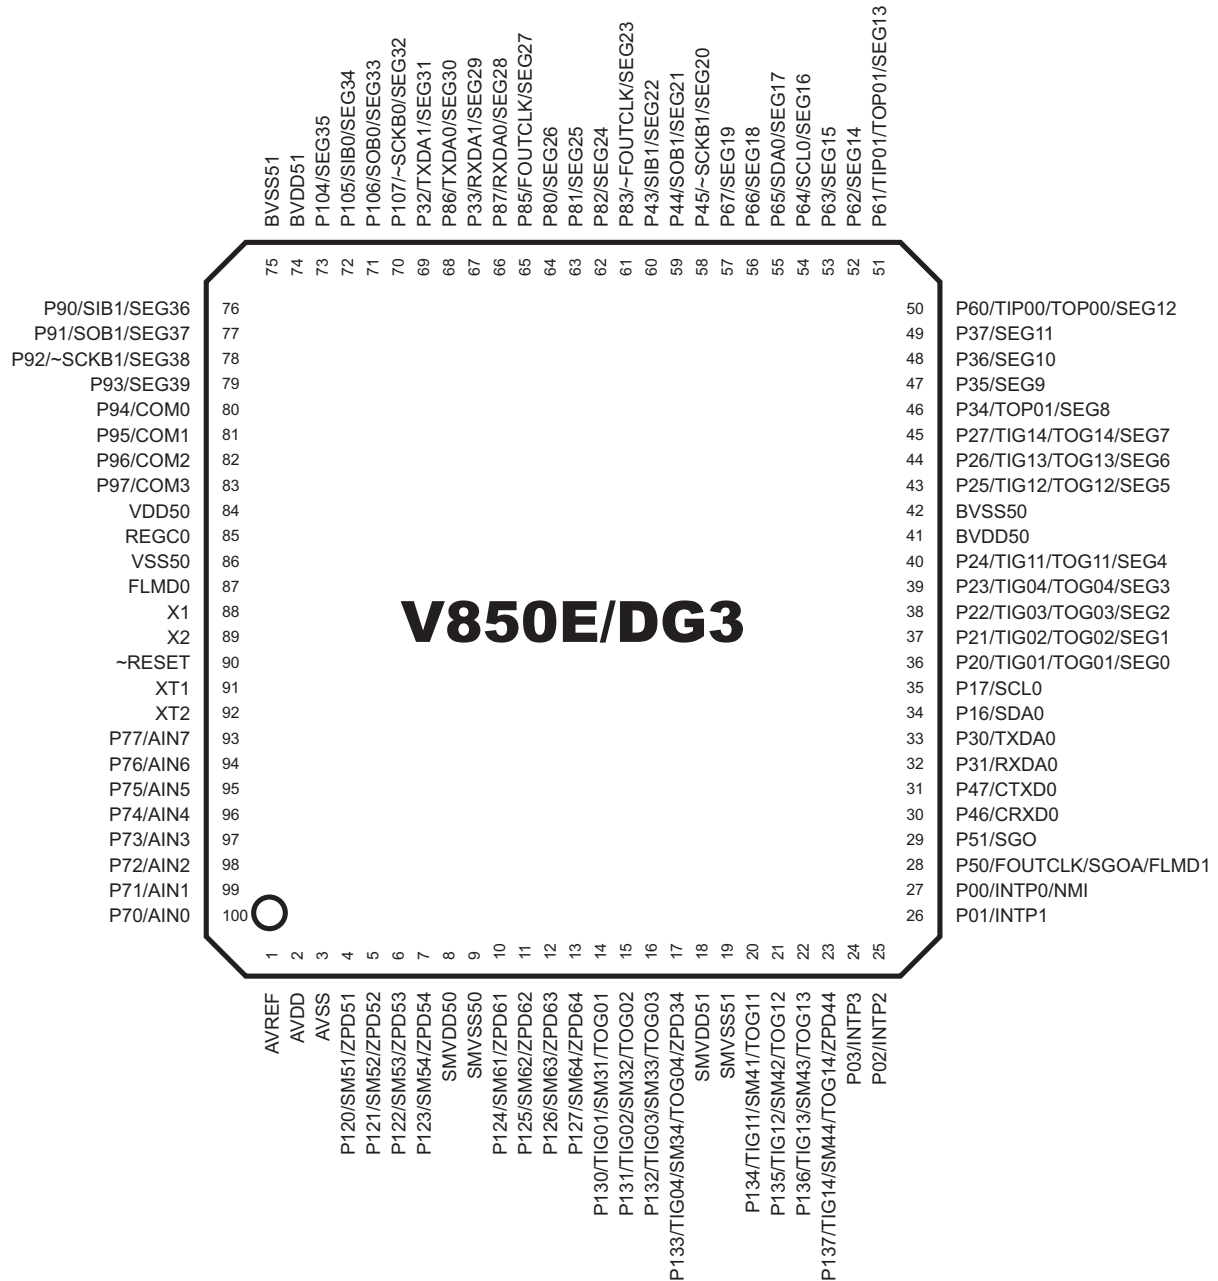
BVSS51
BVDD51
P104/SEG35
P105/SIB0/SEG34
P106/SOB0/SEG33
P107/~SCKB0/SEG32
P32/TXDA1/SEG31
P86/TXDA0/SEG30
P33/RXDA1/SEG29
P87/RXDA0/SEG28
P85/FOUTCLK/SEG27
P80/SEG26
P81/SEG25
P82/SEG24
P83/~FOUTCLK/SEG23
P43/SIB1/SEG22
P44/SOB1/SEG21
P45/~SCKB1/SEG20
P67/SEG19
P66/SEG18
P65/SDA0/SEG17
P64/SCL0/SEG16
P63/SEG15
P62/SEG14
P61/TIP01/TOP01/SEG13

75 74 73 72 71 70 69 68 67 66 65 64 63 62 61 60 59 58 57 56 55 54 53 52 51

P90/SIB1/SEG36 76
P91/SOB1/SEG37 77
P92/~SCKB1/SEG38 78
P93/SEG39 79
P94/COM0 80
P95/COM1 81
P96/COM2 82
P97/COM3 83
VDD50 84
REGC0 85
VSS50 86
FLMD0 87
X1 88
X2 89
~RESET 90
XT1 91
XT2 92
P77/AIN7 93
P76/AIN6 94
P75/AIN5 95
P74/AIN4 96
P73/AIN3 97
P72/AIN2 98
P71/AIN1 99
P70/AIN0 100

V850E/DG3

50 P60/TIP00/TOP00/SEG12
49 P37/SEG11
48 P36/SEG10
47 P35/SEG9
46 P34/TOP01/SEG8
45 P27/TIG14/TOG14/SEG7
44 P26/TIG13/TOG13/SEG6
43 P25/TIG12/TOG12/SEG5
42 BVSS50
41 BVDD50
40 P24/TIG11/TOG11/SEG4
39 P23/TIG04/TOG04/SEG3
38 P22/TIG03/TOG03/SEG2
37 P21/TIG02/TOG02/SEG1
36 P20/TIG01/TOG01/SEG0
35 P17/SCL0
34 P16/SDA0
33 P30/TXDA0
32 P31/RXDA0
31 P47/CTXD0
30 P46/CRXD0
29 P51/SGO
28 P50/FOUTCLK/SGOA/FLMD1
27 P00/INTP0/NMI
26 P01/INTP1

1 2 3 4 5 6 7 8 9 10 11 12 13 14 15 16 17 18 19 20 21 22 23 24 25

AVREF
AVDD
AVSS
P120/SM51/ZPD51
P121/SM52/ZPD52
P122/SM53/ZPD53
P123/SM54/ZPD54
SMVDD50
SMVSS50
P124/SM61/ZPD61
P125/SM62/ZPD62
P126/SM63/ZPD63
P127/SM64/ZPD64
P130/TIG01/SM31/TOG01
P131/TIG02/SM32/TOG02
P132/TIG03/SM33/TOG03
P133/TIG04/SM34/TOG04/ZPD34
SMVDD51
SMVSS51
P134/TIG11/SM41/TOG11
P135/TIG12/SM42/TOG12
P136/TIG13/SM43/TOG13
P137/TIG14/SM44/TOG14/ZPD44
P03/INTP3
P02/INTP2